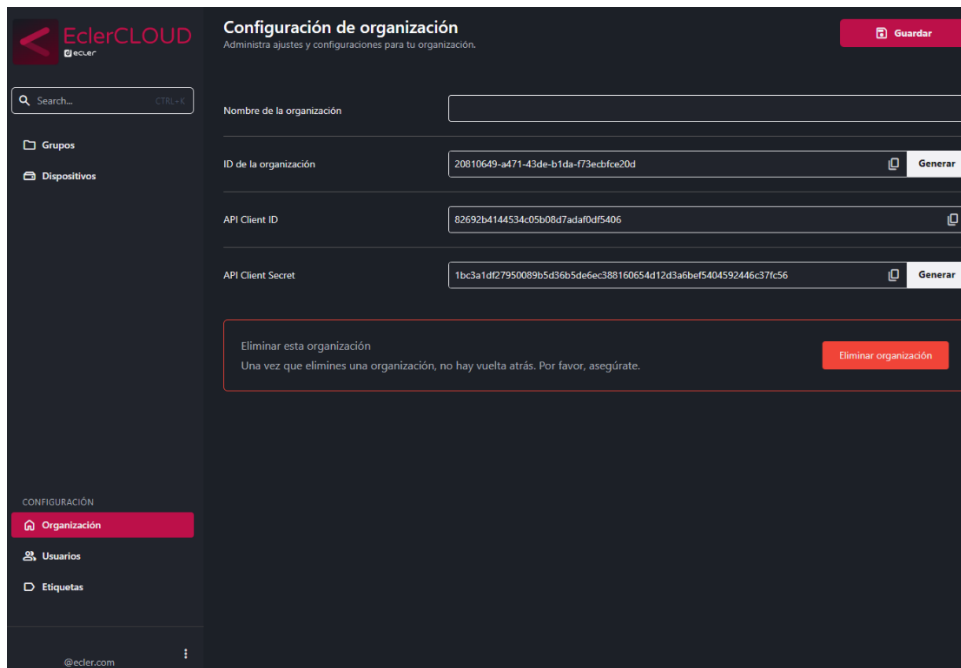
EclerCLOUD
ecler

Search... CTRL+K

Grupos
Dispositivos

CONFIGURACIÓN
Organización
Usuarios
Etiquetas

@ecler.com

Configuración de organización
Administra ajustes y configuraciones para tu organización.

Guardar

Nombre de la organización

ID de la organización
20810649-a471-43de-b1da-f73ecbfce20d
Generar

API Client ID
82692b4144534c05b08d7adaf0df5406

API Client Secret
1bc3a1df27950089b5d36b5de6ec388160654d12d3a6bef5404592446c37fc56
Generar

Eliminar esta organización
Una vez que elimines una organización, no hay vuelta atrás. Por favor, asegúrate.
Eliminar organización